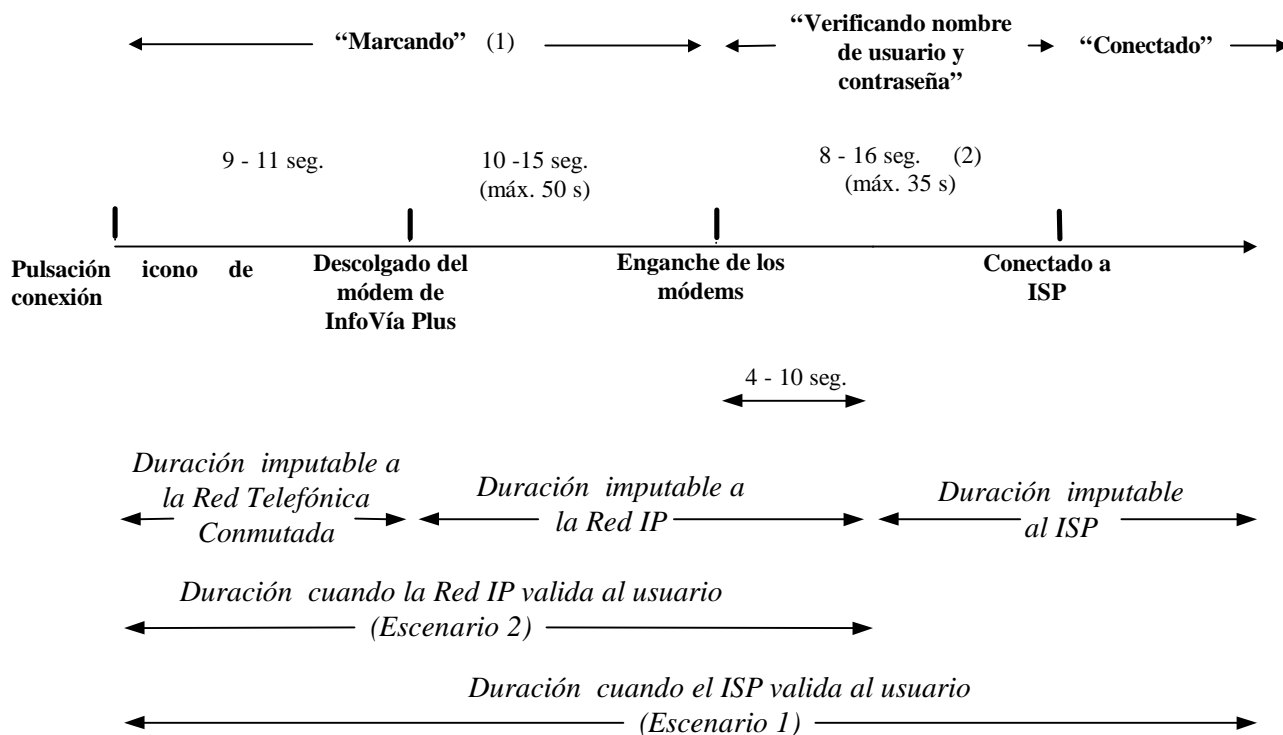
"Marcando" (1)

"Verificando nombre de usuario y contraseña"

"Conectado"

9 - 11 seg.

10 -15 seg. (máx. 50 s)

8 - 16 seg. (2) (máx. 35 s)

Pulsación icono de conexión

Descolgado del módem de InfoVía Plus

Enganche de los módems

Conectado a ISP

4 - 10 seg.

Duración imputable a la Red Telefónica Conmutada

Duración imputable a la Red IP

Duración imputable al ISP

Duración cuando la Red IP valida al usuario (Escenario 2)

Duración cuando el ISP valida al usuario (Escenario 1)